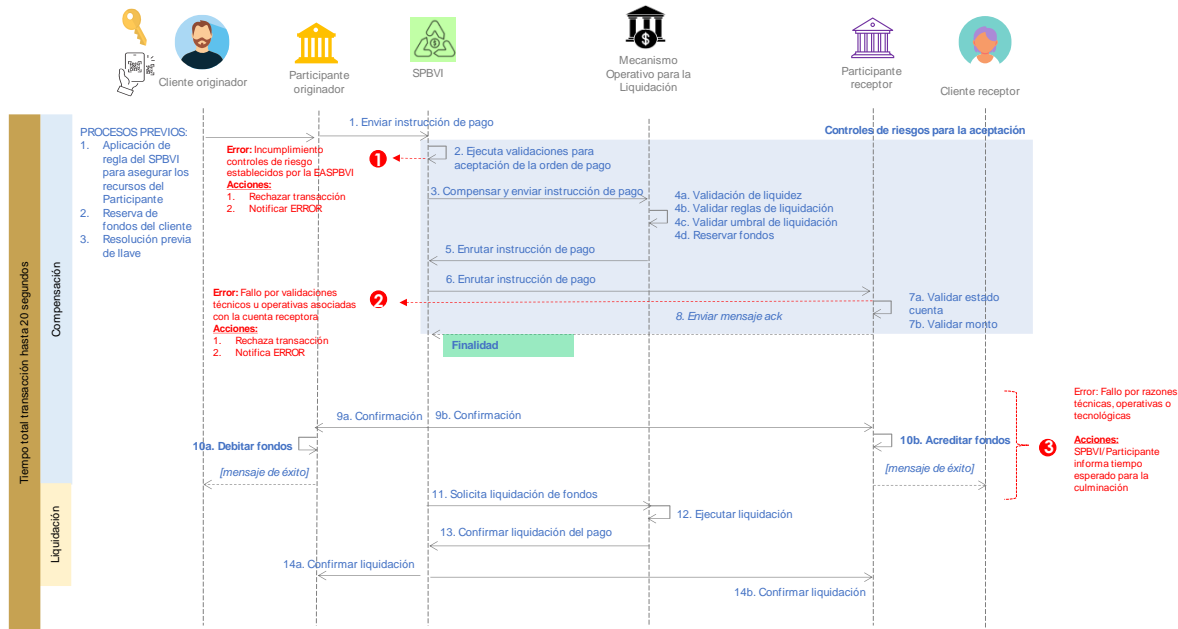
Cliente originador

Participante originador

SPBVI

Mecanismo Operativo para la Liquidación

Participante receptor

Cliente receptor

Tiempo total transacción hasta 20 segundos

Compensación

Liquidación

PROCESOS PREVIOS:
1. Aplicación de regla del SPBVI para asegurar los recursos del Participante
2. Reserva de fondos del cliente
3. Resolución previa de llave

1. Enviar instrucción de pago

Controles de riesgos para la aceptación

Error: Incumplimiento controles de riesgo establecidos por la EASPBVI
Acciones:
1. Rechazar transacción
2. Notificar ERROR

1

2. Ejecuta validaciones para aceptación de la orden de pago

3. Compensar y enviar instrucción de pago

4a. Validación de liquidez
4b. Validar reglas de liquidación
4c. Validar umbral de liquidación
4d. Reservar fondos

5. Enrutar instrucción de pago

6. Enrutar instrucción de pago

Error: Fallo por validaciones técnicos u operativas asociadas con la cuenta receptora
Acciones:
1. Rechaza transacción
2. Notifica ERROR

2

7a. Validar estado cuenta
7b. Validar monto

8. Enviar mensaje ack

Finalidad

9a. Confirmación

9b. Confirmación

10a. Debitar fondos

10b. Acreditar fondos

[mensaje de éxito]

[mensaje de éxito]

Error: Fallo por razones técnicas, operativas o tecnológicas

Acciones:
SPBVI/Participante informa tiempo esperado para la culminación

3

11. Solicita liquidación de fondos

12. Ejecutar liquidación

13. Confirmar liquidación del pago

14a. Confirmar liquidación

14b. Confirmar liquidación